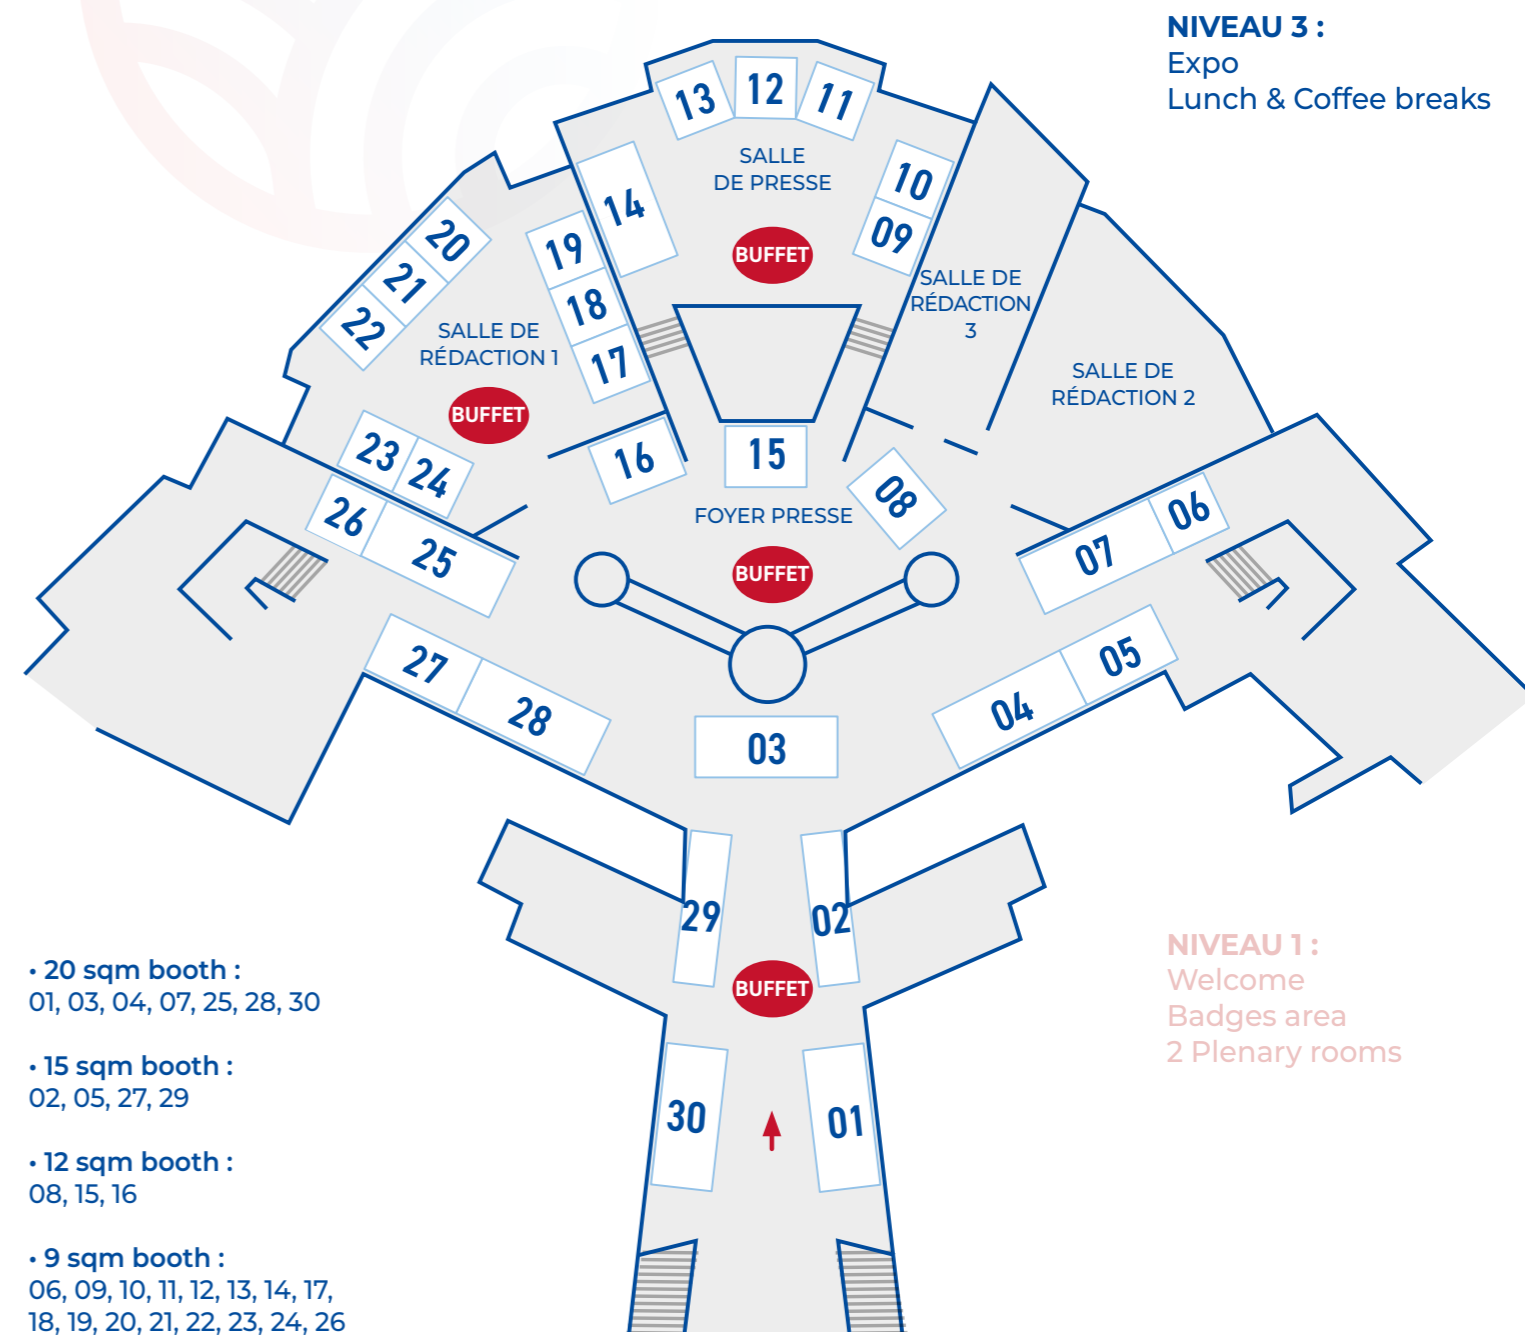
NIVEAU 3 :
Expo
Lunch & Coffee breaks

13 12 11

SALLE
DE PRESSE

BUFFET

10
09

14

20
21
22

19
18
17

SALLE DE
RÉDACTION 3

SALLE DE
RÉDACTION 1

BUFFET

SALLE DE
RÉDACTION 2

23 24

16

15

08

26
25

FOYER PRESSE

BUFFET

07
06

27
28

03

04
05

29

02

BUFFET

30

01

NIVEAU 1 :
Welcome
Badges area
2 Plenary rooms

• 20 sqm booth :
01, 03, 04, 07, 25, 28, 30

• 15 sqm booth :
02, 05, 27, 29

• 12 sqm booth :
08, 15, 16

• 9 sqm booth :
06, 09, 10, 11, 12, 13, 14, 17, 18, 19, 20, 21, 22, 23, 24, 26